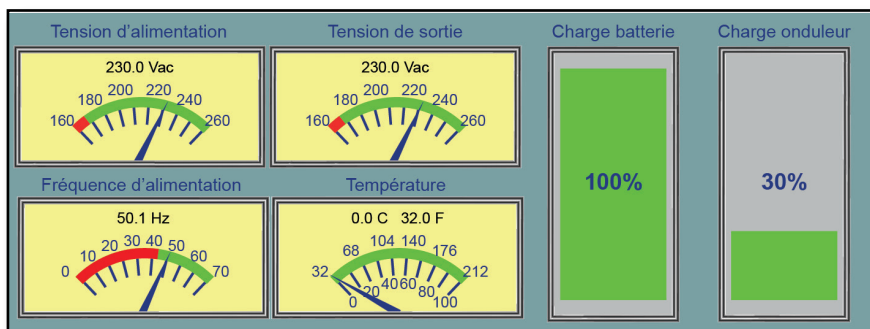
Tension d'alimentation

230.0 Vac

160 180 200 220 240 260

Tension de sortie

230.0 Vac

160 180 200 220 240 260

Charge batterie

100%

Charge onduleur

30%

Fréquence d'alimentation

50.1 Hz

0 10 20 30 40 50 60 70

Température

0.0 C 32.0 F

32 68 104 140 176 212

0 20 40 60 80 100